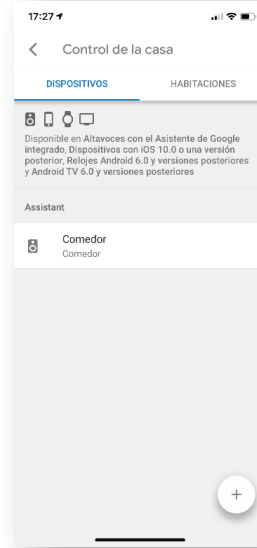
17:27

Control de la casa

DISPOSITIVOS

HABITACIONES

Disponible en Altavoces con el Asistente de Google integrado, Dispositivos con iOS 10.0 o una versión posterior, Relojes Android 6.0 y versiones posteriores y Android TV 6.0 y versiones posteriores

Assistant

Comedor
Comedor

+